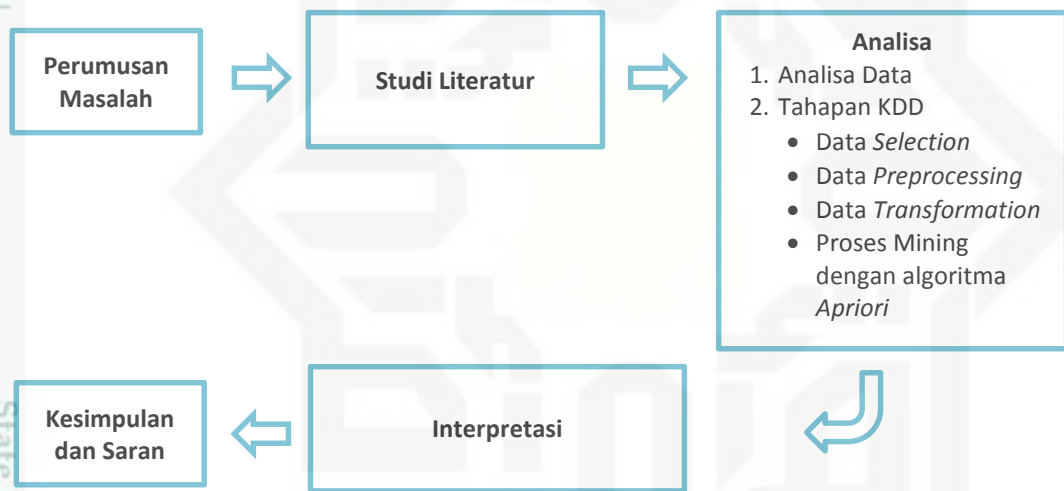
Perumusan Masalah

Studi Literatur

Analisa
1. Analisa Data
2. Tahapan KDD
• Data *Selection*
• Data *Preprocessing*
• Data *Transformation*
• Proses Mining dengan algoritma *Apriori*

Interpretasi

Kesimpulan dan Saran